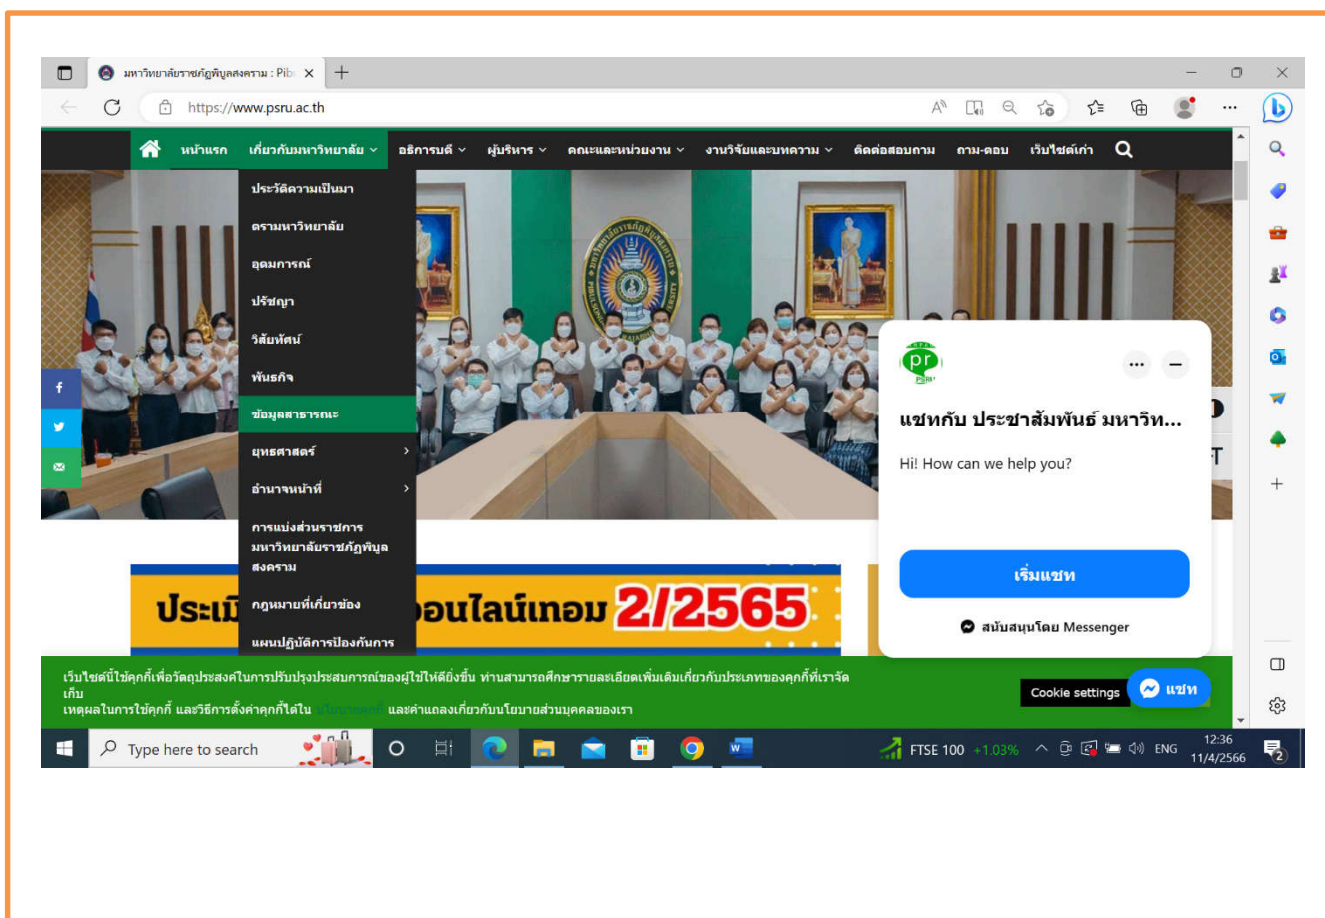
มหาวิทยาลัยราชภัฏพิบูลสงคราม : Pib ×

https://www.psru.ac.th

หน้าแรก เกี่ยวกับมหาวิทยาลัย อธิการบดี ผู้บริหาร คณะและหน่วยงาน งานวิจัยและบทความ ติดต่อสอบถาม ถาม-ตอบ เว็บไซต์เก่า

ประวัติความเป็นมา
ตรามหาวิทยาลัย
อุดมการณ์
ปรัชญา
วิสัยทัศน์
พันธกิจ
ข้อมูลสาธารณะ
ยุทธศาสตร์
อำนาจหน้าที่
การแบ่งส่วนราชการ มหาวิทยาลัยราชภัฏพิบูลสงคราม
กฎหมายที่เกี่ยวข้อง
แผนปฏิบัติการป้องกันการ

ประเมิ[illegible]ออนไลน์เทอม 2/2565

แชทกับ ประชาสัมพันธ์ มหาวิท...
Hi! How can we help you?
เริ่มแชท
สนับสนุนโดย Messenger

เว็บไซต์นี้ใช้คุกกี้เพื่อวัตถุประสงค์ในการปรับปรุงประสบการณ์ของผู้ใช้ให้ดียิ่งขึ้น ท่านสามารถศึกษารายละเอียดเพิ่มเติมเกี่ยวกับประเภทของคุกกี้ที่เราจัดเก็บ เหตุผลในการใช้คุกกี้ และวิธีการตั้งค่าคุกกี้ได้ใน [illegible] และข้อตกลงเกี่ยวกับนโยบายส่วนบุคคลของเรา

Cookie settings
แชท

Type here to search
FTSE 100 +1.03%
ENG
12:36
11/4/2566